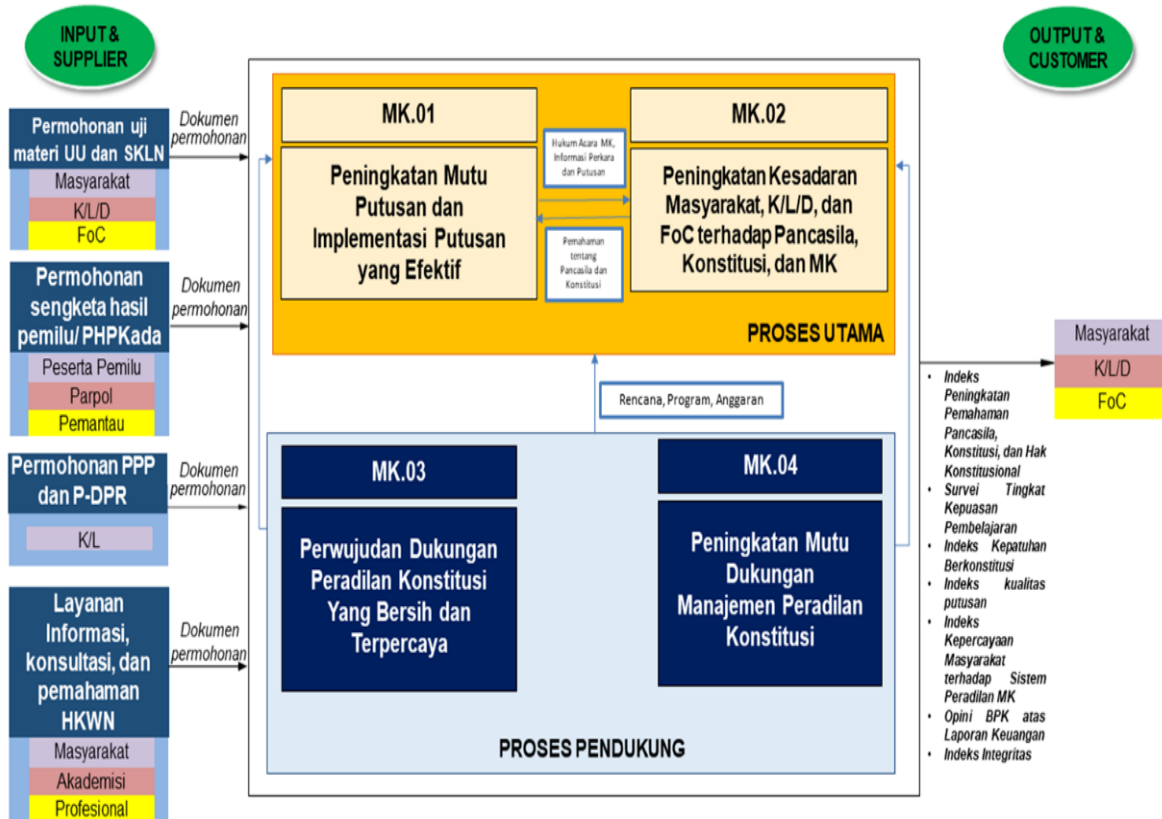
INPUT & SUPPLIER

Permohonan uji materi UU dan SKLN

Masyarakat

K/L/D

FoC

Dokumen permohonan

Permohonan sengketa hasil pemilu/ PHPKada

Peserta Pemilu

Parpol

Pemantau

Dokumen permohonan

Permohonan PPP dan P-DPR

K/L

Dokumen permohonan

Layanan Informasi, konsultasi, dan pemahaman HKWN

Masyarakat

Akademisi

Profesional

Dokumen permohonan

MK.01

Peningkatan Mutu Putusan dan Implementasi Putusan yang Efektif

Hukum Acara MK, Informasi Perkara dan Putusan

Pemahaman tentang Pancasila dan Konstitusi

MK.02

Peningkatan Kesadaran Masyarakat, K/L/D, dan FoC terhadap Pancasila, Konstitusi, dan MK

PROSES UTAMA

Rencana, Program, Anggaran

MK.03

Perwujudan Dukungan Peradilan Konstitusi Yang Bersih dan Terpercaya

MK.04

Peningkatan Mutu Dukungan Manajemen Peradilan Konstitusi

PROSES PENDUKUNG

OUTPUT & CUSTOMER

Masyarakat

K/L/D

FoC

• Indeks Peningkatan Pemahaman Pancasila, Konstitusi, dan Hak Konstitusional
• Survei Tingkat Kepuasan Pembelajaran
• Indeks Kepatuhan Berkonstitusi
• Indeks kualitas putusan
• Indeks Kepercayaan Masyarakat terhadap Sistem Peradilan MK
• Opini BPK atas Laporan Keuangan
• Indeks Integritas